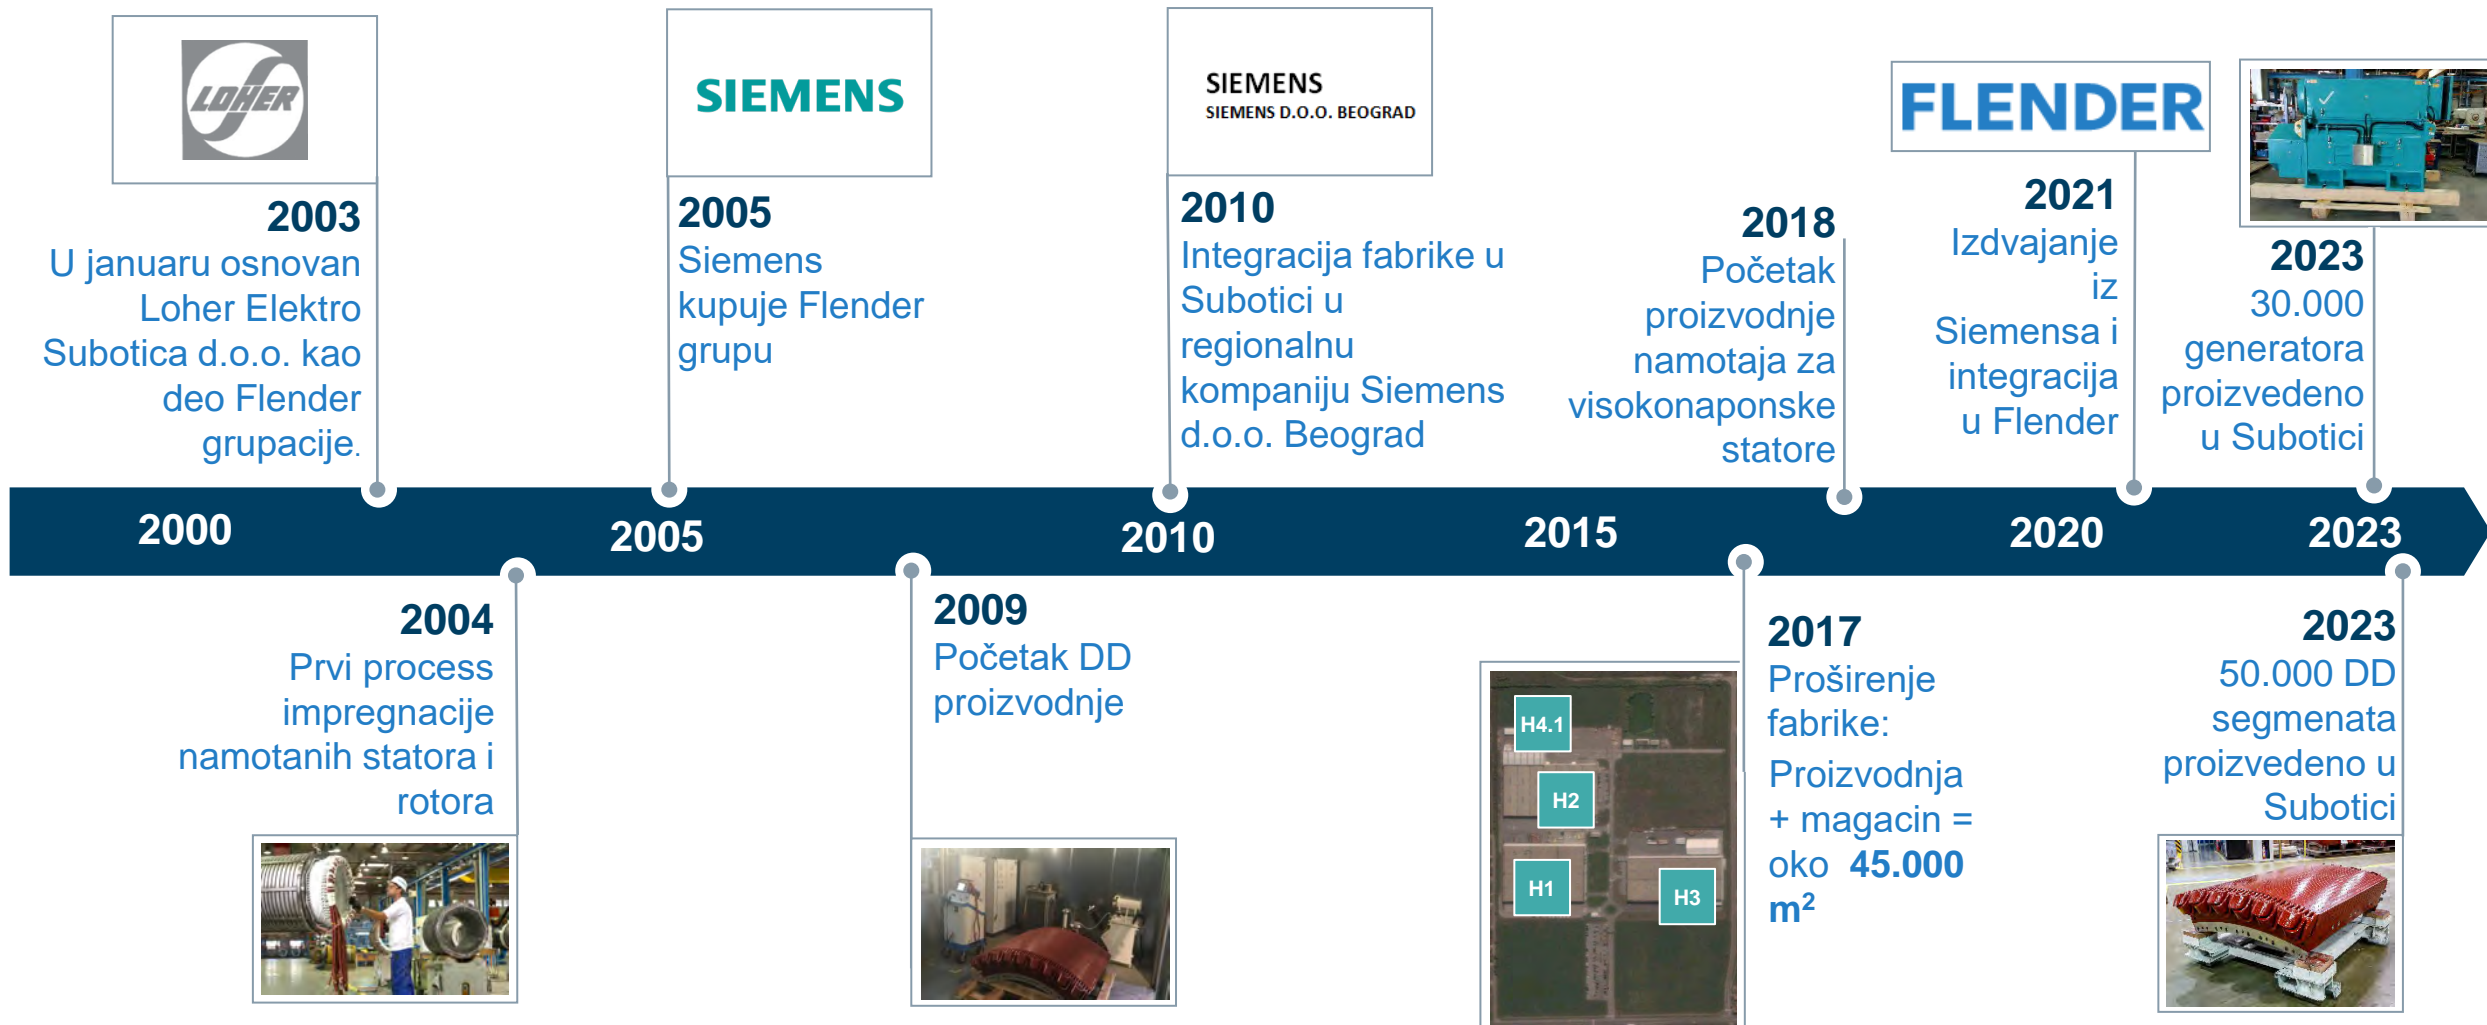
LOHER

2003
U januaru osnovan Loher Elektro Subotica d.o.o. kao deo Flender grupacije.

SIEMENS

2005
Siemens kupuje Flender grupu

SIEMENS
SIEMENS D.O.O. BEOGRAD

2010
Integracija fabrike u Subotici u regionalnu kompaniju Siemens d.o.o. Beograd

2018
Početak proizvodnje namotaja za visokonaponske statore

FLENDER

2021
Izdvajanje iz Siemensa i integracija u Flender

2023
30.000 generatora proizvedeno u Subotici

2000 2005 2010 2015 2020 2023

2004
Prvi process impregnacije namotanih statora i rotora

2009
Početak DD proizvodnje

H4.1
H2
H1
H3

2017
Proširenje fabrike:
Proizvodnja + magacin = oko 45.000 m²

2023
50.000 DD segmenata proizvedeno u Subotici